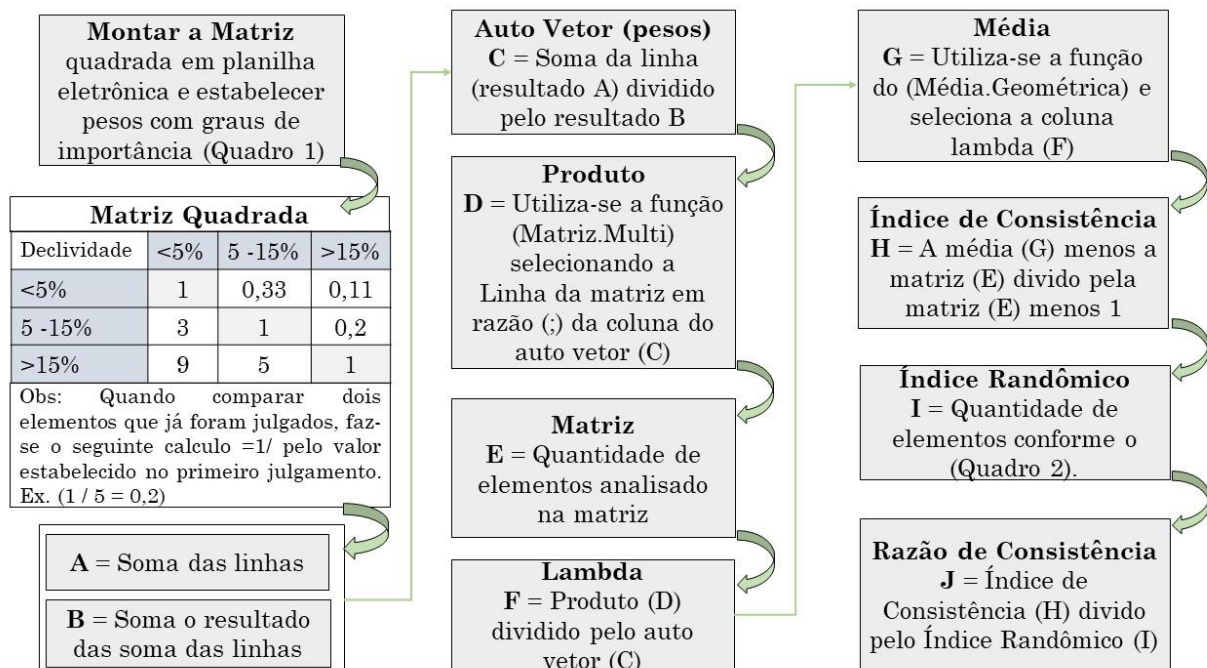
**Montar a Matriz** quadrada em planilha eletrônica e estabelecer pesos com graus de importância (Quadro 1)

**Matriz Quadrada**

| Declividade | <5% | 5 -15% | >15% |
|---|---|---|---|
| <5% | 1 | 0,33 | 0,11 |
| 5 -15% | 3 | 1 | 0,2 |
| >15% | 9 | 5 | 1 |

Obs: Quando comparar dois elementos que já foram julgados, faz-se o seguinte calculo =1/ pelo valor estabelecido no primeiro julgamento. Ex. (1 / 5 = 0,2)

**A** = Soma das linhas

**B** = Soma o resultado das soma das linhas

**Auto Vetor (pesos)**
**C** = Soma da linha (resultado A) dividido pelo resultado B

**Produto**
**D** = Utiliza-se a função (Matriz.Multi) selecionando a Linha da matriz em razão (;) da coluna do auto vetor (C)

**Matriz**
**E** = Quantidade de elementos analisado na matriz

**Lambda**
**F** = Produto (D) dividido pelo auto vetor (C)

**Média**
**G** = Utiliza-se a função do (Média.Geométrica) e seleciona a coluna lambda (F)

**Índice de Consistência**
**H** = A média (G) menos a matriz (E) divido pela matriz (E) menos 1

**Índice Randômico**
**I** = Quantidade de elementos conforme o (Quadro 2).

**Razão de Consistência**
**J** = Índice de Consistência (H) divido pelo Índice Randômico (I)